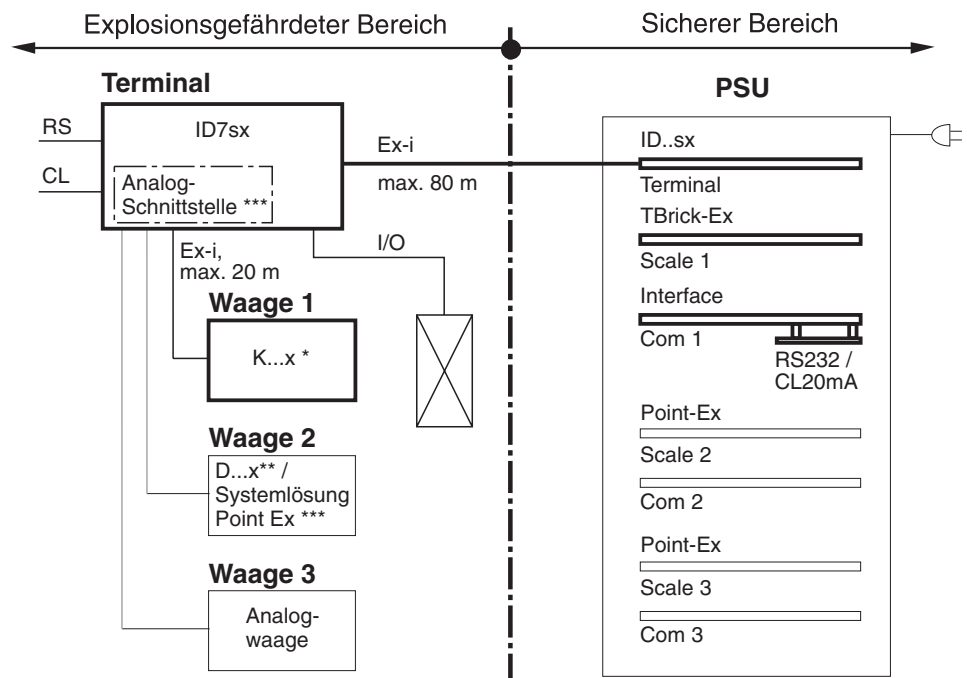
Explosionsgefährdeter Bereich

Sicherer Bereich

Terminal

RS

CL

ID7sx

Analog-Schnittstelle ***

Ex-i

max. 80 m

Ex-i, max. 20 m

I/O

Waage 1

K...x *

Waage 2

D...x** / Systemlösung Point Ex ***

Waage 3

Analog-waage

PSU

ID..sx

Terminal

TBrick-Ex

Scale 1

Interface

Com 1

RS232 / CL20mA

Point-Ex

Scale 2

Com 2

Point-Ex

Scale 3

Com 3